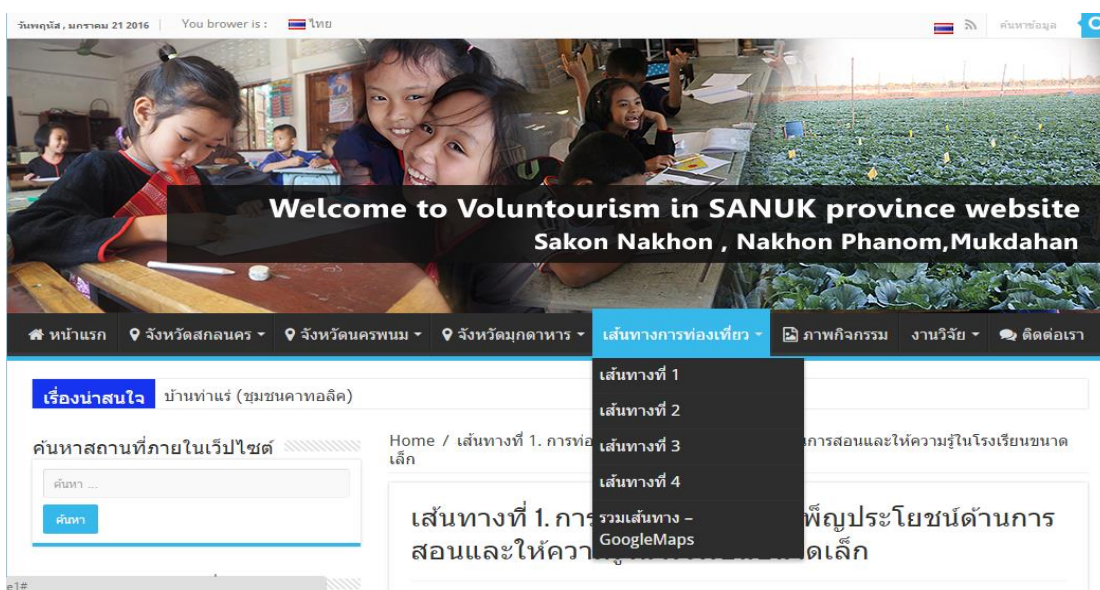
วันพฤหัส , มกราคม 21 2016 | You brower is : ไทย

ค้นหาข้อมูล

Welcome to Voluntourism in SANUK province website
Sakon Nakhon , Nakhon Phanom,Mukdahan

หน้าแรก | จังหวัดสกลนคร | จังหวัดนครพนม | จังหวัดมุกดาหาร | เส้นทางการท่องเที่ยว | ภาพกิจกรรม | งานวิจัย | ติดต่อเรา

เส้นทางที่ 1
เส้นทางที่ 2
เส้นทางที่ 3
เส้นทางที่ 4
รวมเส้นทาง – GoogleMaps

เรื่องน่าสนใจ บ้านท่าแร่ (ชุมชนคาทอลิค)

ค้นหาสถานที่ภายในเว็ปไซต์

ค้นหา ...

ค้นหา

Home / เส้นทางที่ 1. การท่อ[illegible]การสอนและให้ความรู้ในโรงเรียนขนาดเล็ก

เส้นทางที่ 1. การ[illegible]พ็ญประโยชน์ด้านการสอนและให้ควา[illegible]ดเล็ก

e1#